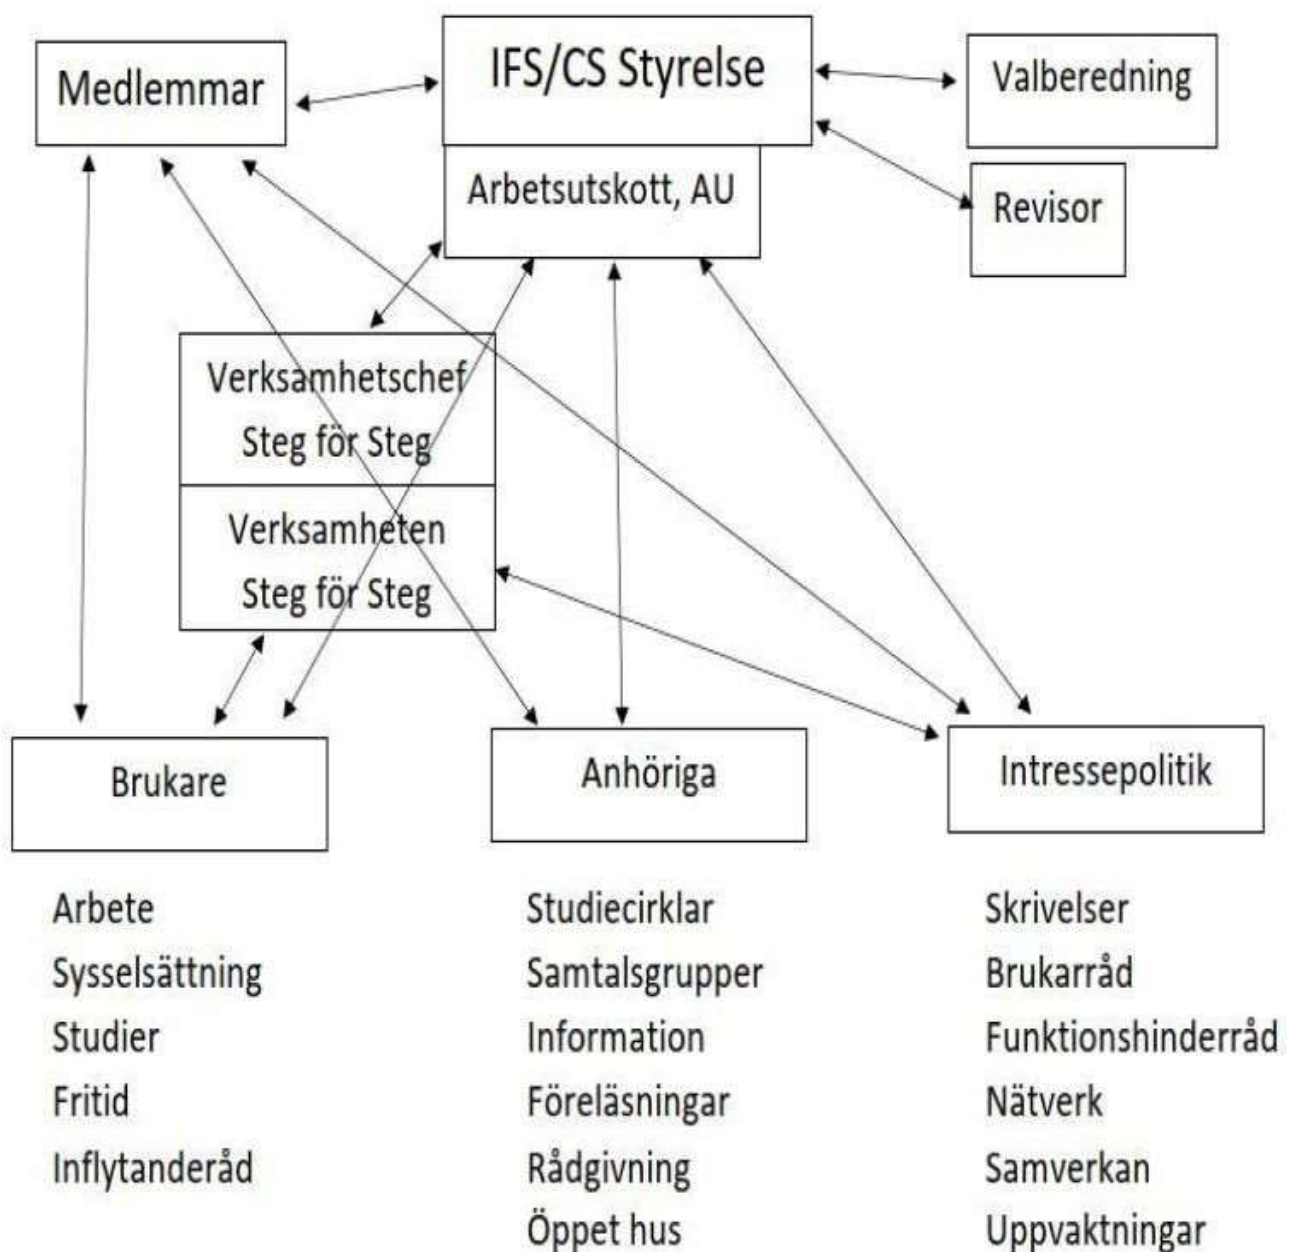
Medlemmar

IFS/CS Styrelse

Valberedning

Arbetsutskott, AU

Revisor

Verksamhetschef
Steg för Steg

Verksamheten
Steg för Steg

Brukare

Anhöriga

Intressepolitik

Arbete
Sysselsättning
Studier
Fritid
Inflytanderåd

Studiecirklar
Samtalsgrupper
Information
Föreläsningar
Rådgivning
Öppet hus

Skrivelser
Brukarråd
Funktionshinderråd
Nätverk
Samverkan
Uppvaktningar